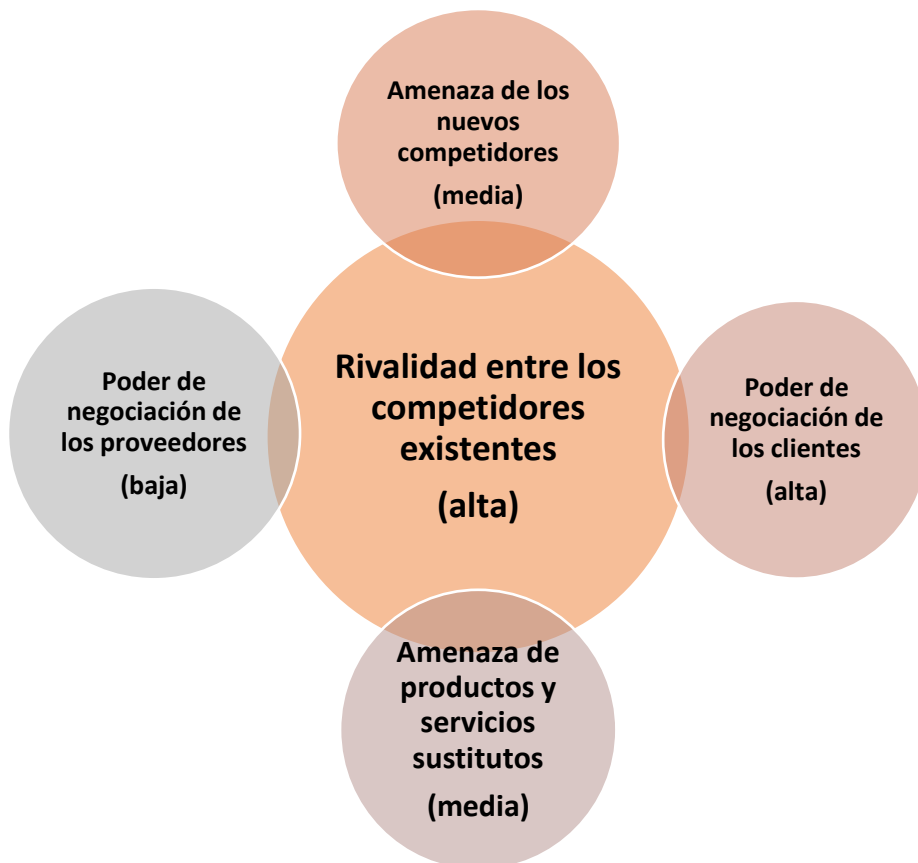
Amenaza de los nuevos competidores
(media)

Poder de negociación de los proveedores
(baja)

Rivalidad entre los competidores existentes
(alta)

Poder de negociación de los clientes
(alta)

Amenaza de productos y servicios sustitutos
(media)